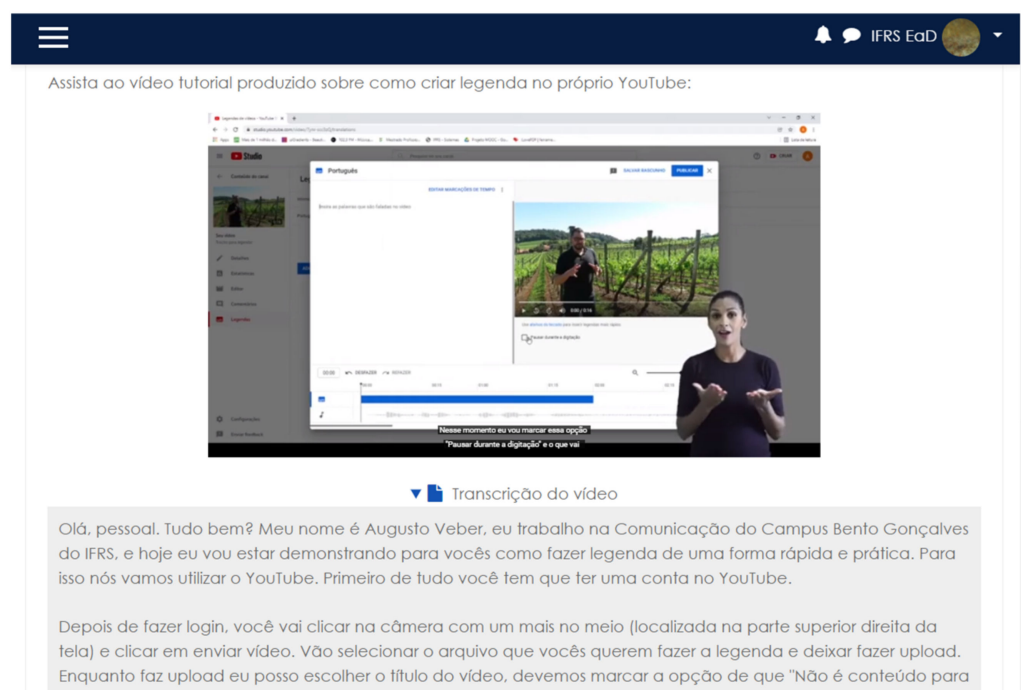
IFRS EaD

Assista ao vídeo tutorial produzido sobre como criar legenda no próprio YouTube:

Studio

Português

SALVAR RASCUNHO PUBLICAR

EDITAR MARCAÇÕES DE TEMPO

Digite as palavras que são faladas no vídeo

Legendas

Pausar durante a digitação

DESFAZER REFAZER

Nesse momento eu vou marcar essa opção "Pausar durante a digitação" e o que vai

Transcrição do vídeo

Olá, pessoal. Tudo bem? Meu nome é Augusto Veber, eu trabalho na Comunicação do Campus Bento Gonçalves do IFRS, e hoje eu vou estar demonstrando para vocês como fazer legenda de uma forma rápida e prática. Para isso nós vamos utilizar o YouTube. Primeiro de tudo você tem que ter uma conta no YouTube.

Depois de fazer login, você vai clicar na câmera com um mais no meio (localizada na parte superior direita da tela) e clicar em enviar vídeo. Vão selecionar o arquivo que vocês querem fazer a legenda e deixar fazer upload. Enquanto faz upload eu posso escolher o título do vídeo, devemos marcar a opção de que "Não é conteúdo para